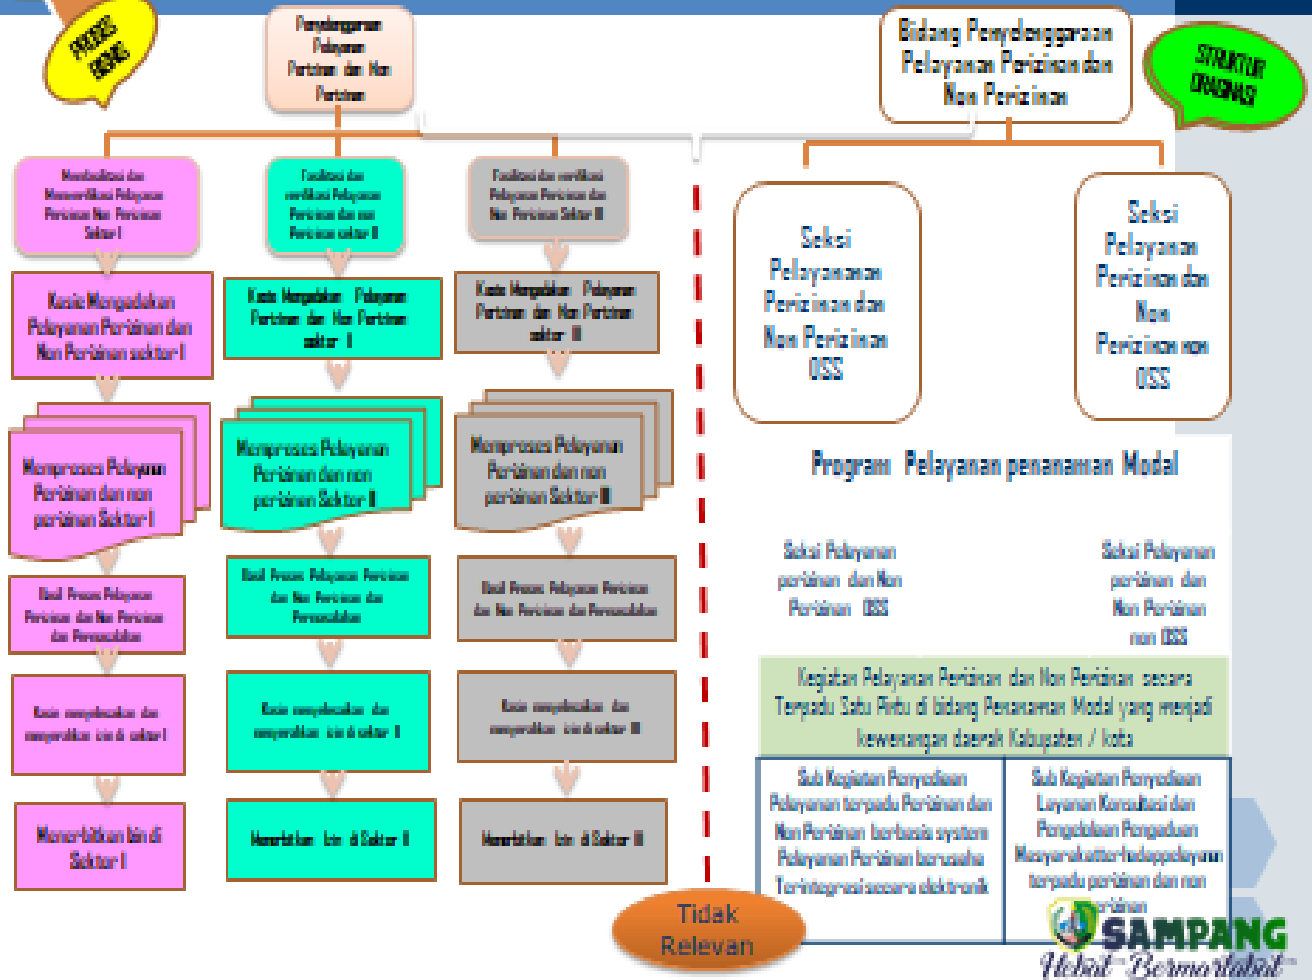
PROSES BISNIS

Penyelenggaraan Pelayanan Perizinan dan Non Perizinan

Bidang Penyelenggaraan Pelayanan Perizinan dan Non Perizinan

STRUKTUR ORGANISASI

Memfasilitasi dan Memverifikasi Pelayanan Perizinan Non Perizinan Sektor I

Fasilitasi dan verifikasi Pelayanan Perizinan dan non Perizinan sektor II

Fasilitasi dan verifikasi Pelayanan Perizinan dan Non Perizinan Sektor III

Kasie Mengadakan Pelayanan Perizinan dan Non Perizinan sektor I

Kasie Mengadakan Pelayanan Perizinan dan Non Perizinan sektor II

Kasie Mengadakan Pelayanan Perizinan dan Non Perizinan sektor III

Memproses Pelayanan Perizinan dan non perizinan Sektor I

Memproses Pelayanan Perizinan dan non perizinan Sektor II

Memproses Pelayanan Perizinan dan non perizinan Sektor III

Hasil Proses Pelayanan Perizinan dan Non Perizinan dan Persyaratan

Hasil Proses Pelayanan Perizinan dan Non Perizinan dan Persyaratan

Hasil Proses Pelayanan Perizinan dan Non Perizinan dan Persyaratan

Kasie menyelesaikan dan menyerahkan izin di sektor I

Kasie menyelesaikan dan menyerahkan izin di sektor II

Kasie menyelesaikan dan menyerahkan izin di sektor III

Menerbitkan Izin di Sektor I

Menerbitkan Izin di Sektor II

Menerbitkan Izin di Sektor III

Seksi Pelayanan Perizinan dan Non Perizinan OSS

Seksi Pelayanan Perizinan dan Non Perizinan non OSS

Program Pelayanan penanaman Modal

Seksi Pelayanan perizinan dan Non Perizinan OSS

Seksi Pelayanan perizinan dan Non Perizinan non OSS

Kegiatan Pelayanan Perizinan dan Non Perizinan secara Terpadu Satu Pintu di bidang Penanaman Modal yang menjadi kewenangan daerah Kabupaten / kota

Sub Kegiatan Penyediaan Pelayanan terpadu Perizinan dan Non Perizinan berbasis system Pelayanan Perizinan berusaha Terintegrasi secara elektronik

Sub Kegiatan Penyediaan Layanan Konsultasi dan Pengelolaan Pengaduan Masyarakat terhadap pelayanan terpadu perizinan dan non perizinan

Tidak Relevan

SAMPANG
Hebat Bermartabat